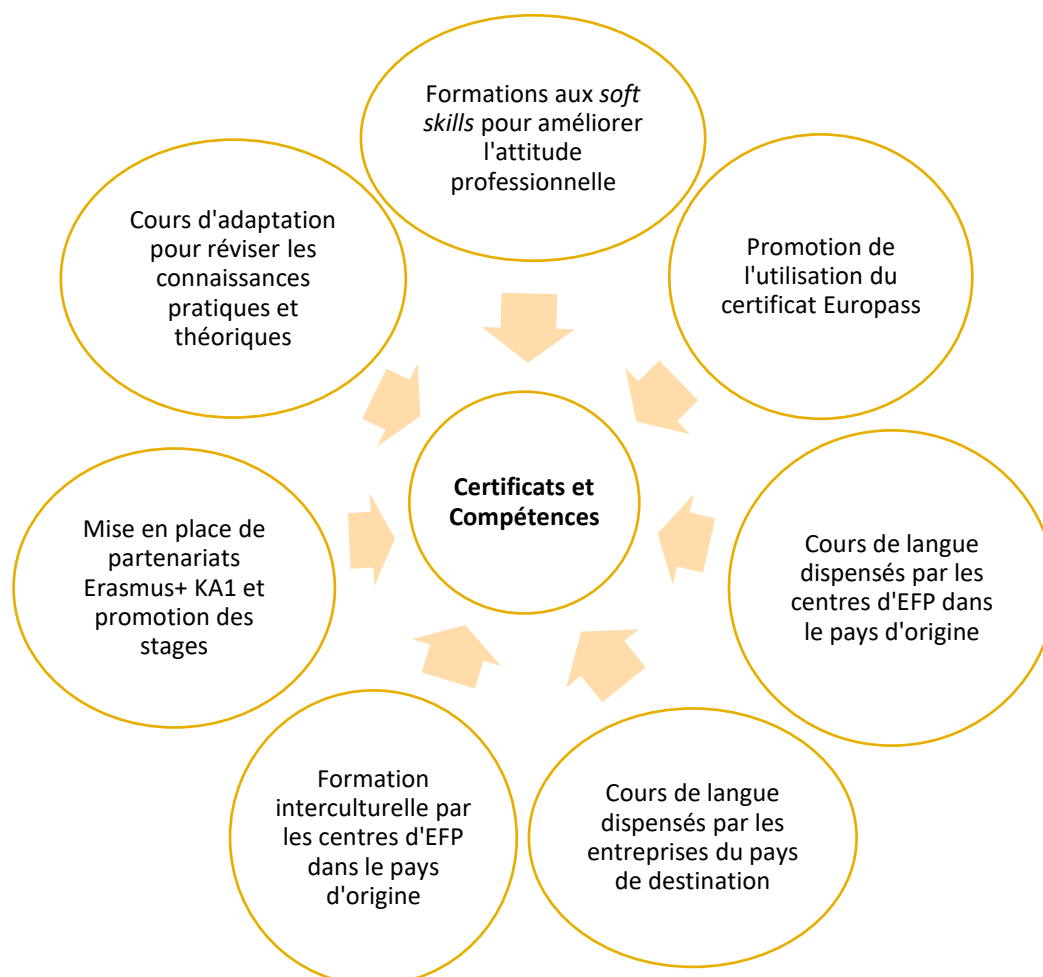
Formations aux *soft skills* pour améliorer l'attitude professionnelle

Cours d'adaptation pour réviser les connaissances pratiques et théoriques

Promotion de l'utilisation du certificat Europass

**Certificats et Compétences**

Mise en place de partenariats Erasmus+ KA1 et promotion des stages

Cours de langue dispensés par les centres d'EFP dans le pays d'origine

Formation interculturelle par les centres d'EFP dans le pays d'origine

Cours de langue dispensés par les entreprises du pays de destination